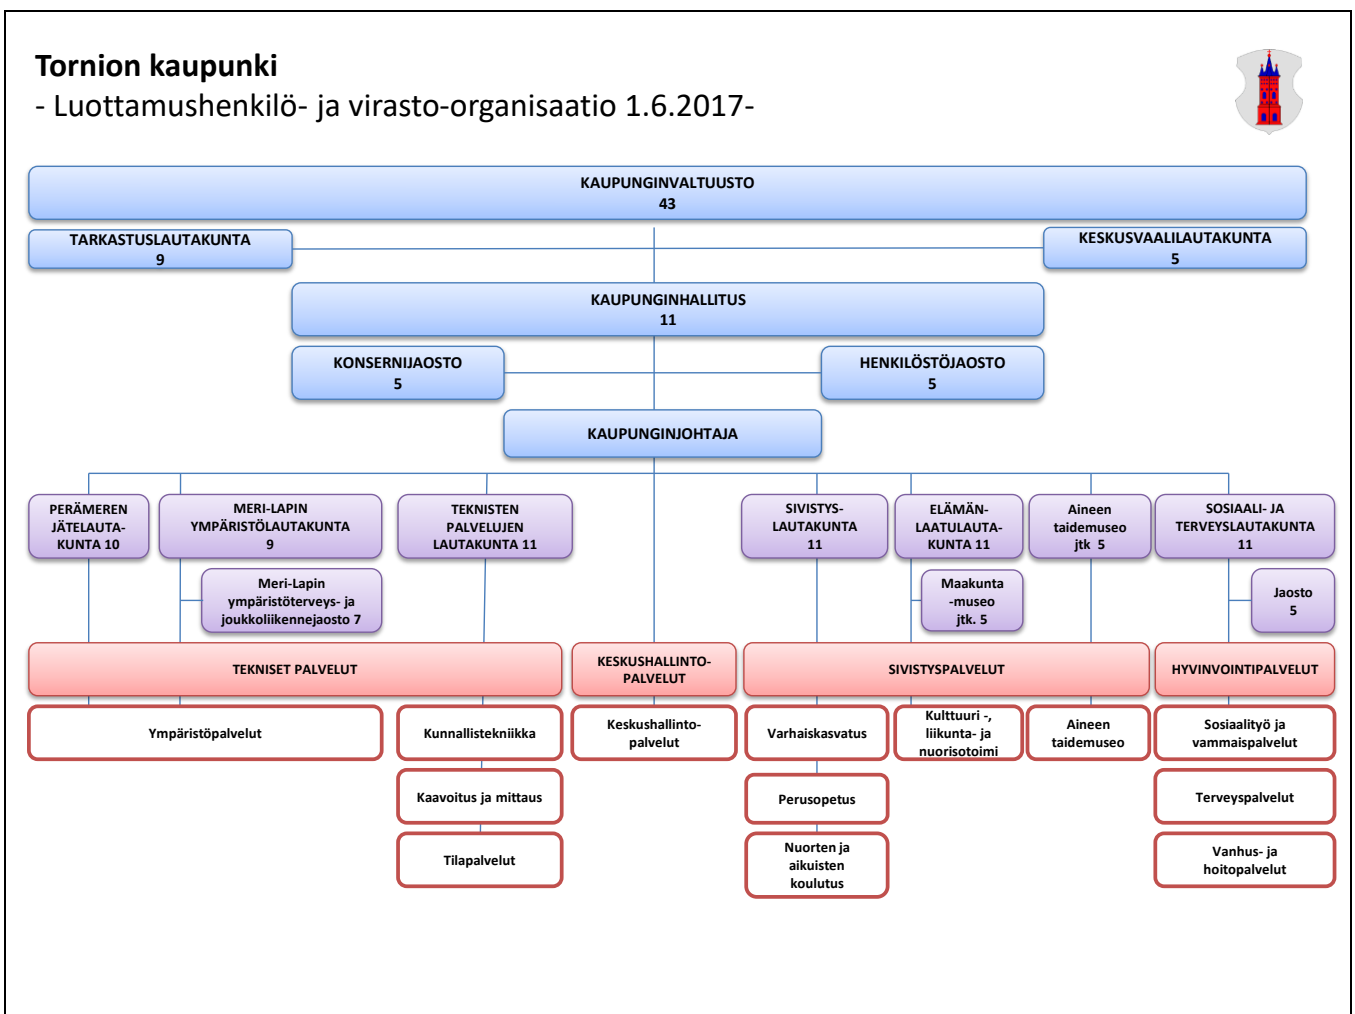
**Tornion kaupunki**
- Luottamushenkilö- ja virasto-organisaatio 1.6.2017-

KAUPUNGINVALTUUSTO
43

TARKASTUSLAUTAKUNTA
9

KESKUSVAALILAUTAKUNTA
5

KAUPUNGINHALLITUS
11

KONSERNIJAOSTO
5

HENKILÖSTÖJAOSTO
5

KAUPUNGINJOHTAJA

PERÄMEREN JÄTELAUTAKUNTA 10

MERI-LAPIN YMPÄRISTÖLAUTAKUNTA
9

Meri-Lapin ympäristöterveys- ja joukkoliikennejaosto 7

TEKNISTEN PALVELUJEN LAUTAKUNTA 11

SIVISTYSLAUTAKUNTA
11

ELÄMÄNLAATULAUTAKUNTA 11

Maakunta -museo jtk. 5

Aineen taidemuseo jtk 5

SOSIAALI- JA TERVEYSLAUTAKUNTA
11

Jaosto
5

TEKNISET PALVELUT

KESKUSHALLINTOPALVELUT

SIVISTYSPALVELUT

HYVINVOINTIPALVELUT

Ympäristöpalvelut

Kunnallistekniikka

Kaavoitus ja mittaus

Tilapalvelut

Keskushallintopalvelut

Varhaiskasvatus

Perusopetus

Nuorten ja aikuisten koulutus

Kulttuuri -, liikunta- ja nuorisotoimi

Aineen taidemuseo

Sosiaalityö ja vammaispalvelut

Terveyspalvelut

Vanhus- ja hoitopalvelut